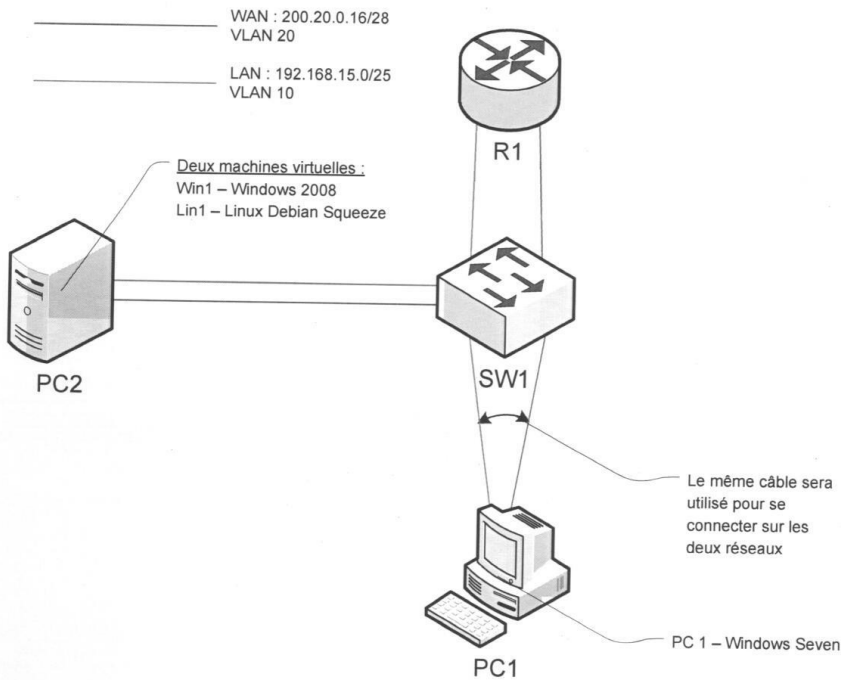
WAN : 200.20.0.16/28
VLAN 20

LAN : 192.168.15.0/25
VLAN 10

R1

Deux machines virtuelles :
Win1 – Windows 2008
Lin1 – Linux Debian Squeeze

PC2

SW1

Le même câble sera utilisé pour se connecter sur les deux réseaux

PC 1 – Windows Seven

PC1